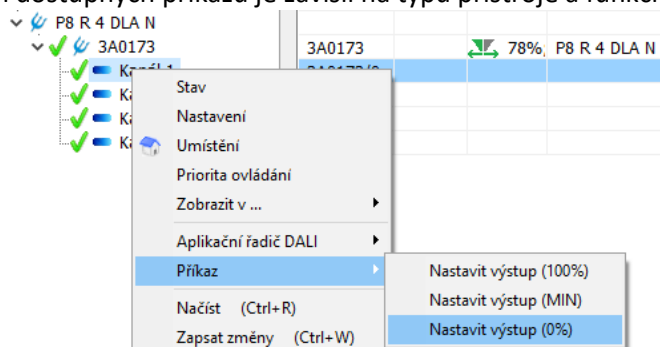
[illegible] dostupných příkazů je závislí na typu přístroje a funkce.

P8 R 4 DLA N
3A0173
Kanál 1
Ka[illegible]
Ka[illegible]
Ka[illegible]

3A0173 78% P8 R 4 DLA N
3A0173/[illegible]

Stav
Nastavení
Umístění
Priorita ovládání
Zobrazit v ...
Aplikační řadič DALI
Příkaz
Načíst (Ctrl+R)
Zapsat změny (Ctrl+W)

Nastavit výstup (100%)
Nastavit výstup (MIN)
Nastavit výstup (0%)